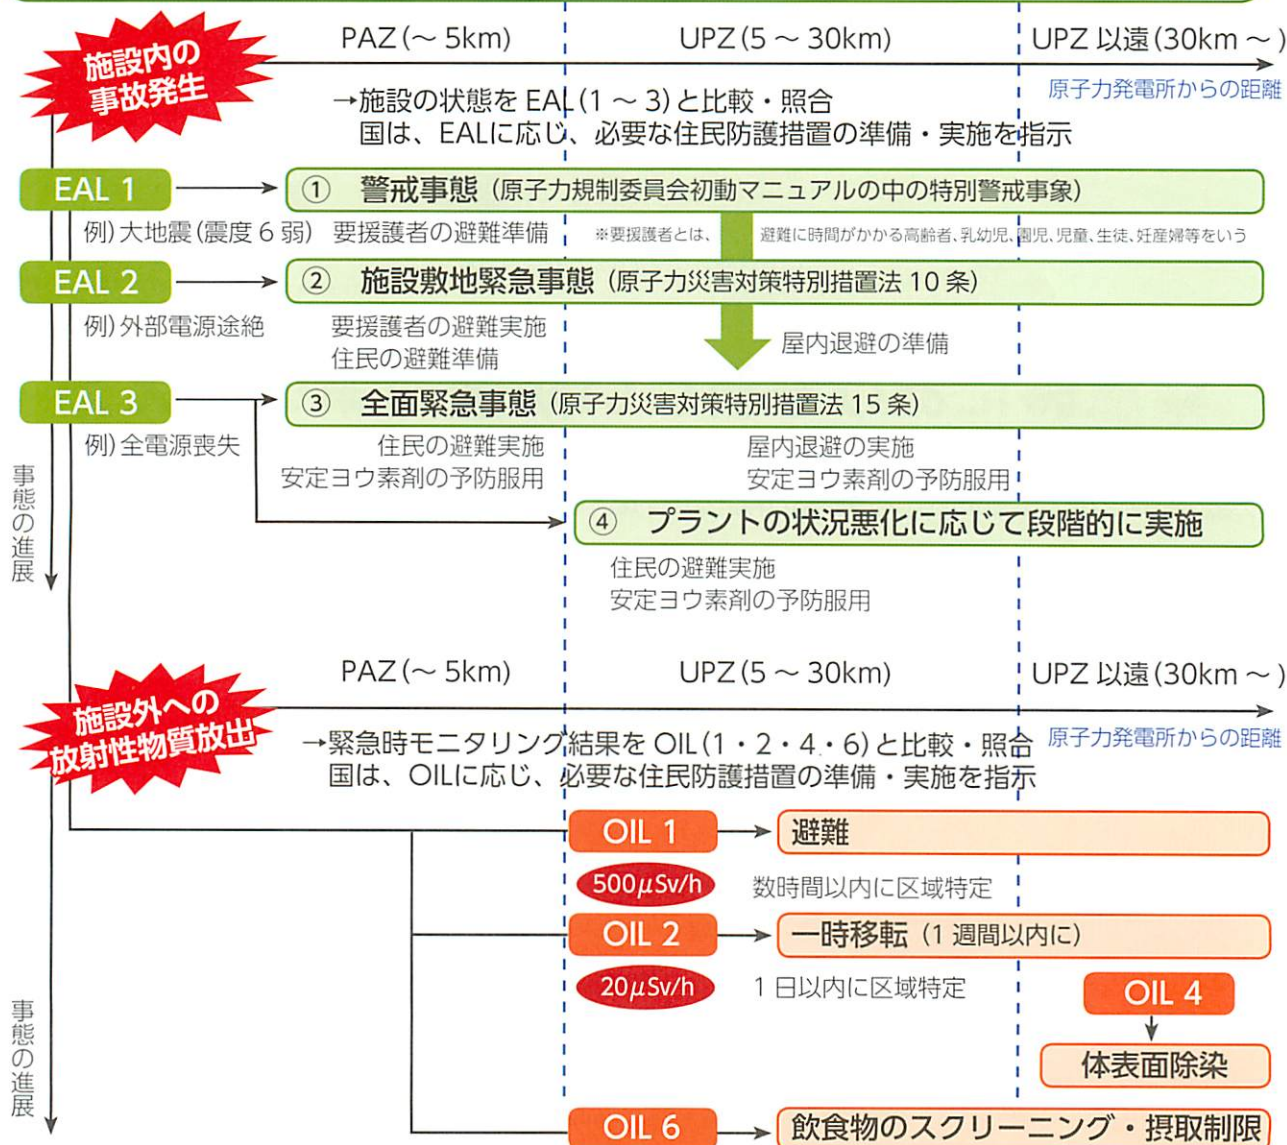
施設内の事故発生

PAZ (～ 5km)　UPZ (5 ～ 30km)　UPZ 以遠 (30km ～ )

原子力発電所からの距離

→施設の状態を EAL (1 ～ 3) と比較・照合
国は、EALに応じ、必要な住民防護措置の準備・実施を指示

EAL 1

① 警戒事態 (原子力規制委員会初動マニュアルの中の特別警戒事象)

例) 大地震 (震度 6 弱)　要援護者の避難準備

※要援護者とは、避難に時間がかかる高齢者、乳幼児、園児、児童、生徒、妊産婦等をいう

EAL 2

② 施設敷地緊急事態 (原子力災害対策特別措置法 10 条)

例) 外部電源途絶　要援護者の避難実施
住民の避難準備

屋内退避の準備

EAL 3

③ 全面緊急事態 (原子力災害対策特別措置法 15 条)

例) 全電源喪失

住民の避難実施
安定ヨウ素剤の予防服用

屋内退避の実施
安定ヨウ素剤の予防服用

④ プラントの状況悪化に応じて段階的に実施

住民の避難実施
安定ヨウ素剤の予防服用

事態の進展

施設外への放射性物質放出

PAZ (～ 5km)　UPZ (5 ～ 30km)　UPZ 以遠 (30km ～ )

原子力発電所からの距離

→緊急時モニタリング結果を OIL (1・2・4・6) と比較・照合
国は、OILに応じ、必要な住民防護措置の準備・実施を指示

OIL 1 → 避難

$500\mu Sv/h$　数時間以内に区域特定

OIL 2 → 一時移転 (1 週間以内に)

$20\mu Sv/h$　1 日以内に区域特定

OIL 4

体表面除染

OIL 6 → 飲食物のスクリーニング・摂取制限

事態の進展